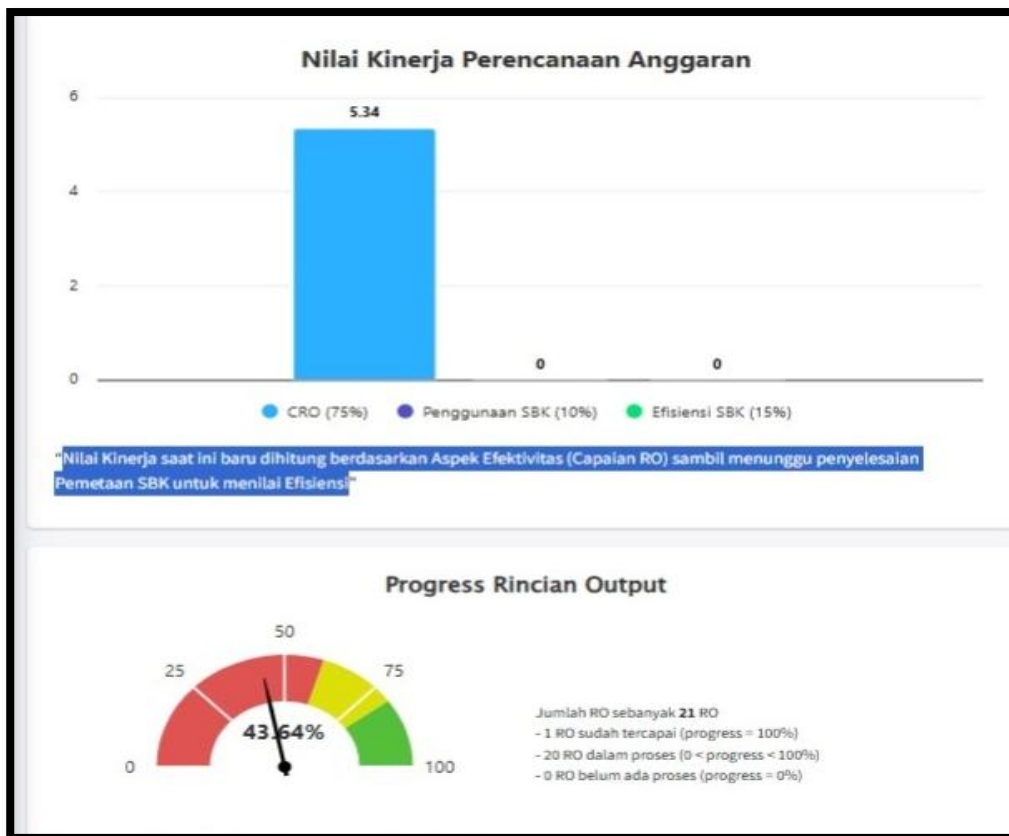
Nilai Kinerja Perencanaan Anggaran

6
4
2
0

5.34
0
0

CRO (75%) Penggunaan SBK (10%) Efisiensi SBK (15%)

"Nilai Kinerja saat ini baru dihitung berdasarkan Aspek Efektivitas (Capaian RO) sambil menunggu penyelesaian Pemetaan SBK untuk menilai Efisiensi"

Progress Rincian Output

0
25
50
75
100
43.64%

Jumlah RO sebanyak **21** RO
- 1 RO sudah tercapai (progress = 100%)
- 20 RO dalam proses (0 < progress < 100%)
- 0 RO belum ada proses (progress = 0%)